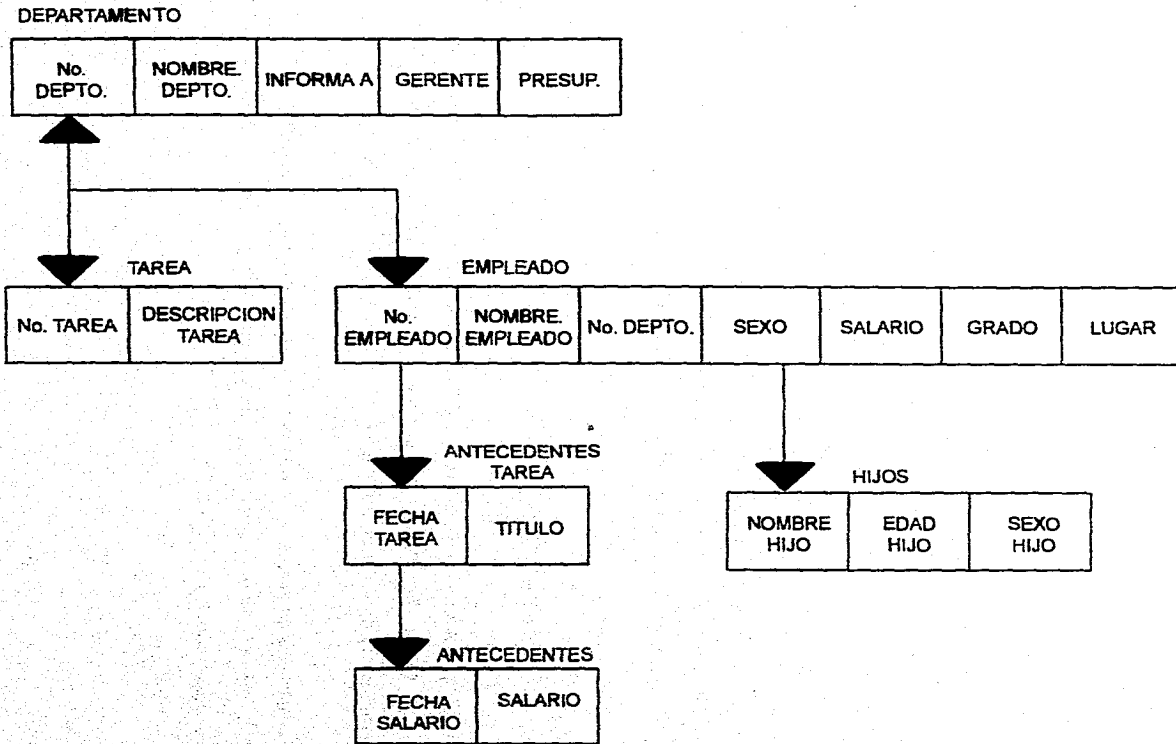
DEPARTAMENTO

| No. DEPTO. | NOMBRE. DEPTO. | INFORMA A | GERENTE | PRESUP. |
|---|---|---|---|---|

TAREA

| No. TAREA | DESCRIPCION TAREA |
|---|---|

EMPLEADO

| No. EMPLEADO | NOMBRE. EMPLEADO | No. DEPTO. | SEXO | SALARIO | GRADO | LUGAR |
|---|---|---|---|---|---|---|

ANTECEDENTES TAREA

| FECHA TAREA | TITULO |
|---|---|

HIJOS

| NOMBRE HIJO | EDAD HIJO | SEXO HIJO |
|---|---|---|

ANTECEDENTES

| FECHA SALARIO | SALARIO |
|---|---|